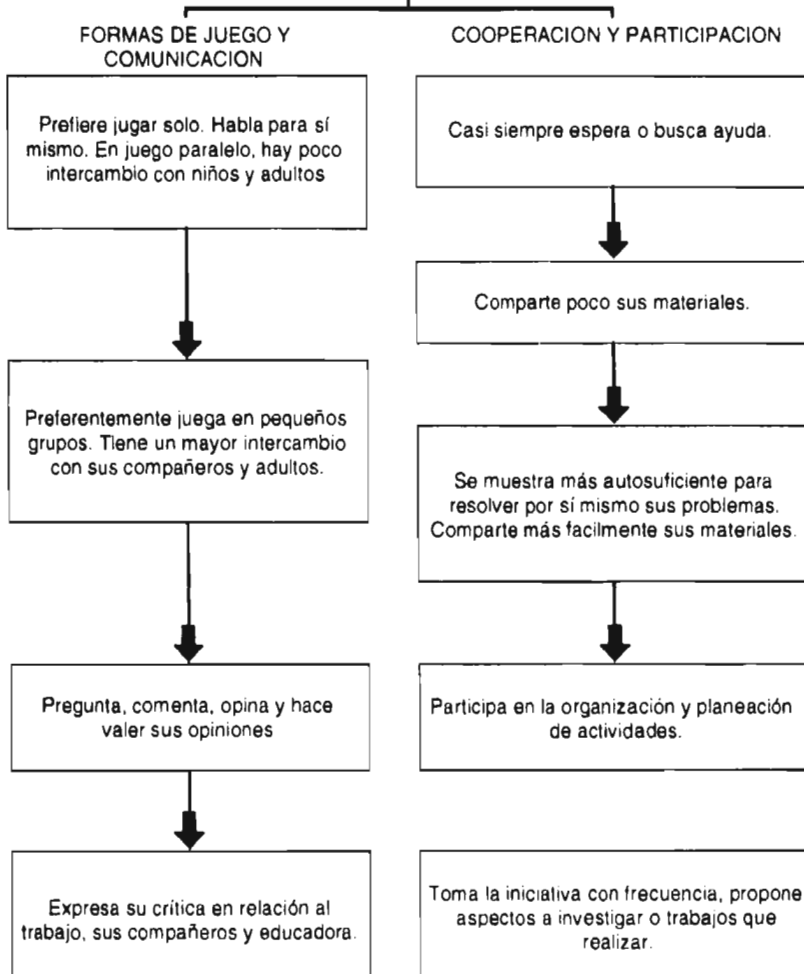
FORMAS DE JUEGO Y COMUNICACION

Prefiere jugar solo. Habla para sí mismo. En juego paralelo, hay poco intercambio con niños y adultos

Preferentemente juega en pequeños grupos. Tiene un mayor intercambio con sus compañeros y adultos.

Pregunta, comenta, opina y hace valer sus opiniones

Expresa su crítica en relación al trabajo, sus compañeros y educadora.

COOPERACION Y PARTICIPACION

Casi siempre espera o busca ayuda.

Comparte poco sus materiales.

Se muestra más autosuficiente para resolver por sí mismo sus problemas. Comparte más facilmente sus materiales.

Participa en la organización y planeación de actividades.

Toma la iniciativa con frecuencia, propone aspectos a investigar o trabajos que realizar.